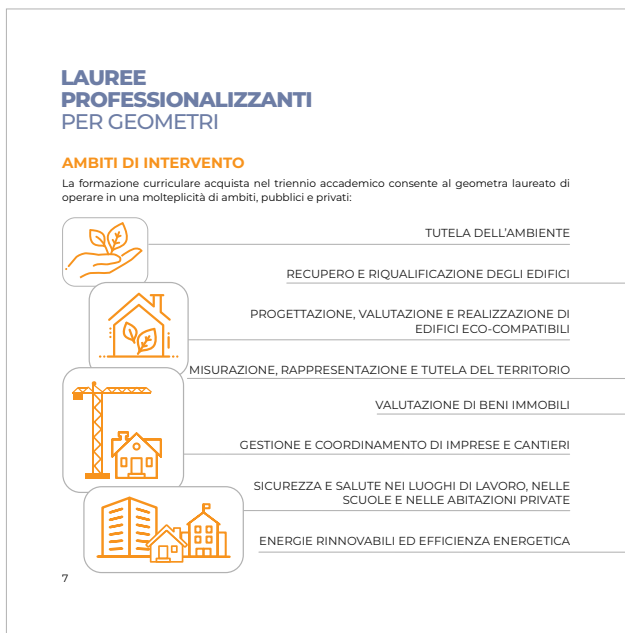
LAUREE PROFESSIONALIZZANTI
PER GEOMETRI

AMBITI DI INTERVENTO

La formazione curriculare acquista nel triennio accademico consente al geometra laureato di operare in una molteplicità di ambiti, pubblici e privati:

TUTELA DELL'AMBIENTE

RECUPERO E RIQUALIFICAZIONE DEGLI EDIFICI

PROGETTAZIONE, VALUTAZIONE E REALIZZAZIONE DI EDIFICI ECO-COMPATIBILI

MISURAZIONE, RAPPRESENTAZIONE E TUTELA DEL TERRITORIO

VALUTAZIONE DI BENI IMMOBILI

GESTIONE E COORDINAMENTO DI IMPRESE E CANTIERI

SICUREZZA E SALUTE NEI LUOGHI DI LAVORO, NELLE SCUOLE E NELLE ABITAZIONI PRIVATE

ENERGIE RINNOVABILI ED EFFICIENZA ENERGETICA

7